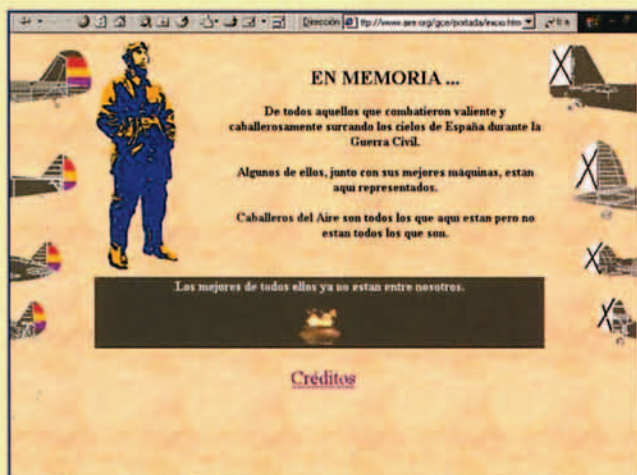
Dirección http://www.aire.org/gce/portada/inicio.htm Ir

EN MEMORIA ...

De todos aquellos que combatieron valiente y caballerosamente surcando los cielos de España durante la Guerra Civil.

Algunos de ellos, junto con sus mejores máquinas, estan aqui representados.

Caballeros del Aire son todos los que aqui estan pero no estan todos los que son.

Los mejores de todos ellos ya no estan entre nosotros.

Créditos